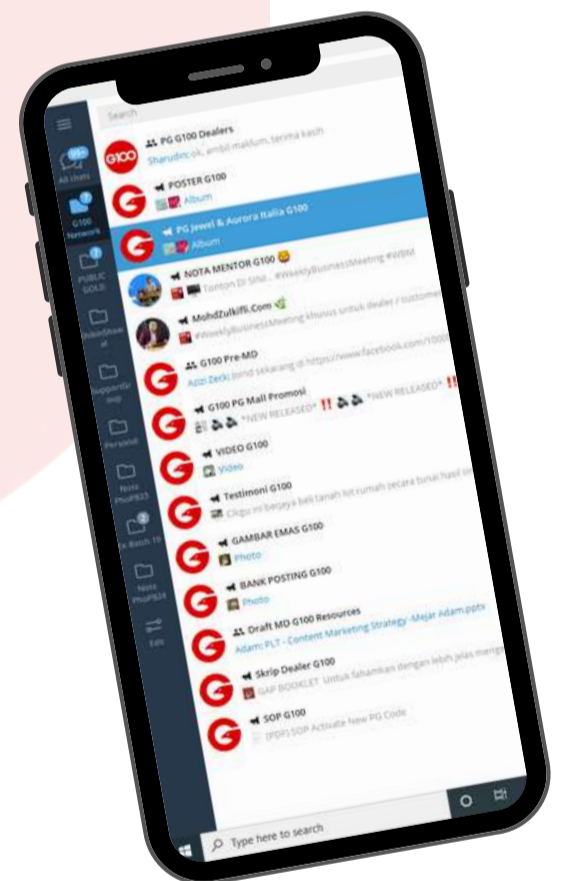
Search

95+
All chats

7
G100 Network

2
PUBLIC GOLD

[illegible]

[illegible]

Personal

Nota PhoPB23

2
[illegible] Batch 19

Nota PhoPB24

Edit

PG G100 Dealers
Sharudin: ok, ambil maklum, terima kasih

POSTER G100
Album

PG Jewel & Aurora Italia G100
Album

NOTA MENTOR G100 😀
Tonton Di SINI... #WeeklyBusinessMeeting #WBM

MohdZulkifli.Com
#WeeklyBusinessMeeting khusus untuk dealer / customer

G100 Pre-MD
Azizi Zecki: Jond sekarang di https://www.facebook.com/1000

G100 PG Mall Promosi
*NEW RELEASED* ‼️ *NEW RELEASED* ‼️

VIDEO G100
Video

Testimoni G100
Cikgu ini berjaya beli tanah lot rumah secara tunai hasil on

GAMBAR EMAS G100
Photo

BANK POSTING G100
Photo

Draft MD G100 Resources
Adam: PLT - Content Marketing Strategy -Mejar Adam.pptx

Skrip Dealer G100
GAP BOOKLET: Untuk fahamkan dengan lebih jelas mengen

SOP G100
(PDF) SOP Activate New PG Code

Type here to search